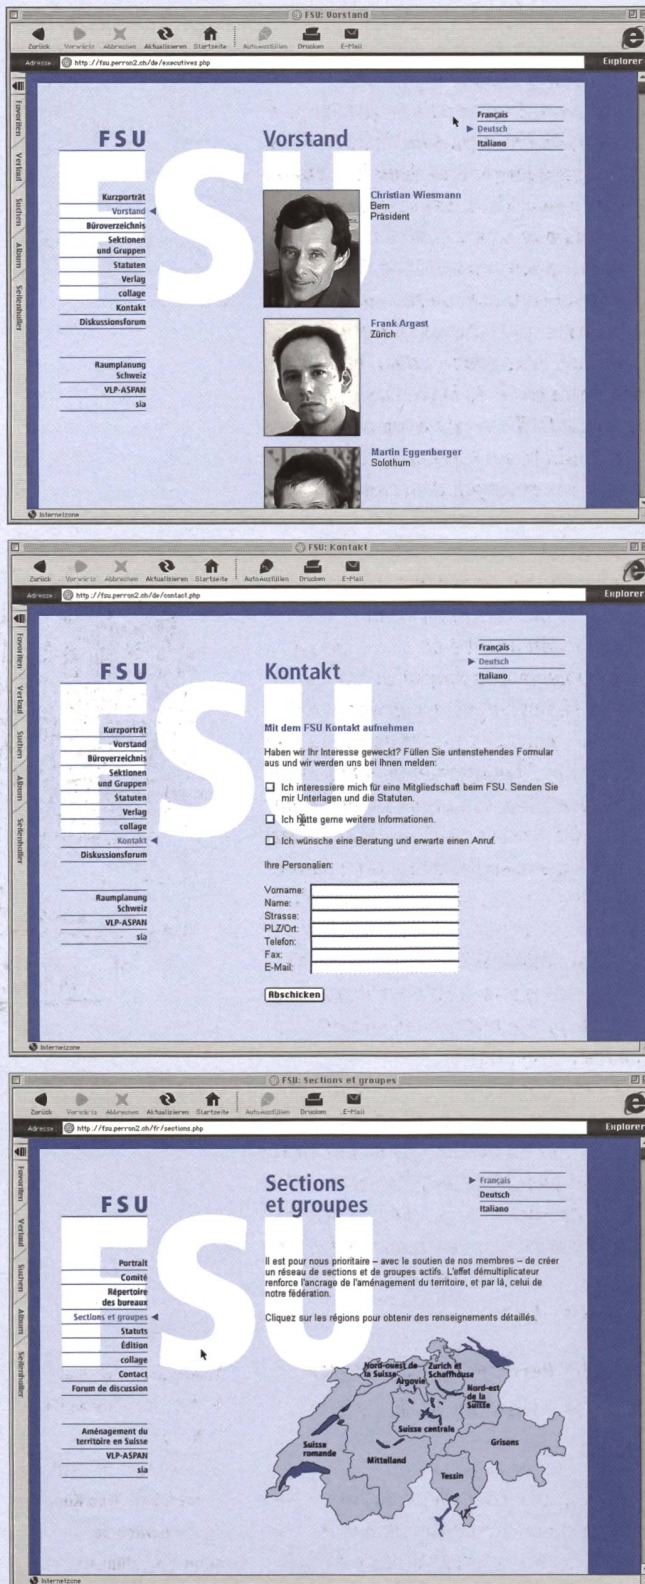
FSU: Vorstand

Zurück Vorwärts Abbrechen Aktualisieren Startseite Autoausfüllen Drucken E-Mail

Adresse: http://fsu.perron2.ch/de/executives.php

Explorer

Favoriten Verlauf Suchen Album Seitenhalter

FSU

Vorstand

Français
Deutsch
Italiano

Kurzporträt
Vorstand
Büroverzeichnis
Sektionen und Gruppen
Statuten
Verlag
collage
Kontakt
Diskussionsforum

Raumplanung Schweiz
VLP-ASPAN
sia

Christian Wiesmann
Bern
Präsident

Frank Argast
Zürich

Martin Eggenberger
Solothurn

Internetzone

FSU: Kontakt

Zurück Vorwärts Abbrechen Aktualisieren Startseite Autoausfüllen Drucken E-Mail

Adresse: http://fsu.perron2.ch/de/contact.php

Explorer

FSU

Kontakt

Français
Deutsch
Italiano

Kurzporträt
Vorstand
Büroverzeichnis
Sektionen und Gruppen
Statuten
Verlag
collage
Kontakt
Diskussionsforum

Raumplanung Schweiz
VLP-ASPAN
sia

Mit dem FSU Kontakt aufnehmen

Haben wir Ihr Interesse geweckt? Füllen Sie untenstehendes Formular aus und wir werden uns bei Ihnen melden:

Ich interessiere mich für eine Mitgliedschaft beim FSU. Senden Sie mir Unterlagen und die Statuten.

Ich hätte gerne weitere Informationen.

Ich wünsche eine Beratung und erwarte einen Anruf.

Ihre Personalien:

Vorname:
Name:
Strasse:
PLZ/Ort:
Telefon:
Fax:
E-Mail:

Abschicken

Internetzone

FSU: Sections et groupes

Zurück Vorwärts Abbrechen Aktualisieren Startseite Autoausfüllen Drucken E-Mail

Adresse: http://fsu.perron2.ch/fr/sections.php

Explorer

FSU

Sections et groupes

Français
Deutsch
Italiano

Portrait
Comité
Répertoire des bureaux
Sections et groupes
Statuts
Édition
collage
Contact
Forum de discussion

Aménagement du territoire en Suisse
VLP-ASPAN
sia

Il est pour nous prioritaire – avec le soutien de nos membres – de créer un réseau de sections et de groupes actifs. L'effet démultiplicateur renforce l'ancrage de l'aménagement du territoire, et par là, celui de notre fédération.

Cliquez sur les régions pour obtenir des renseignements détaillés.

Nord-ouest de la Suisse
Zurich et Schaffhouse
Argovie
Nord-est de la Suisse
Suisse centrale
Grisons
Suisse romande
Mittelland
Tessin

Internetzone